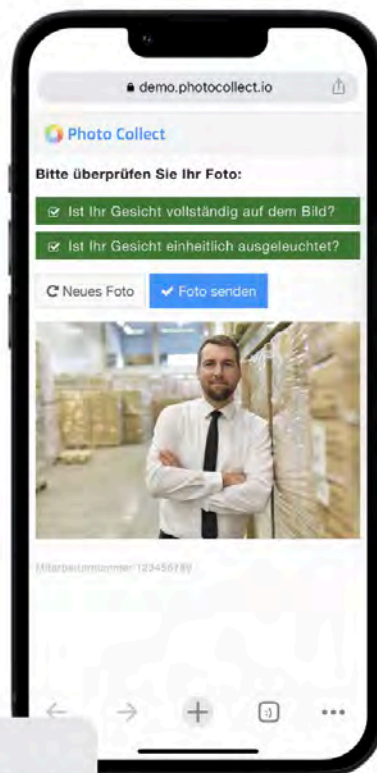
demo.photocollect.io

Photo Collect

Bitte überprüfen Sie Ihr Foto:

Ist Ihr Gesicht vollständig auf dem Bild?

Ist Ihr Gesicht einheitlich ausgeleuchtet?

Neues Foto

Foto senden

Mitarbeiternummer: 123456789